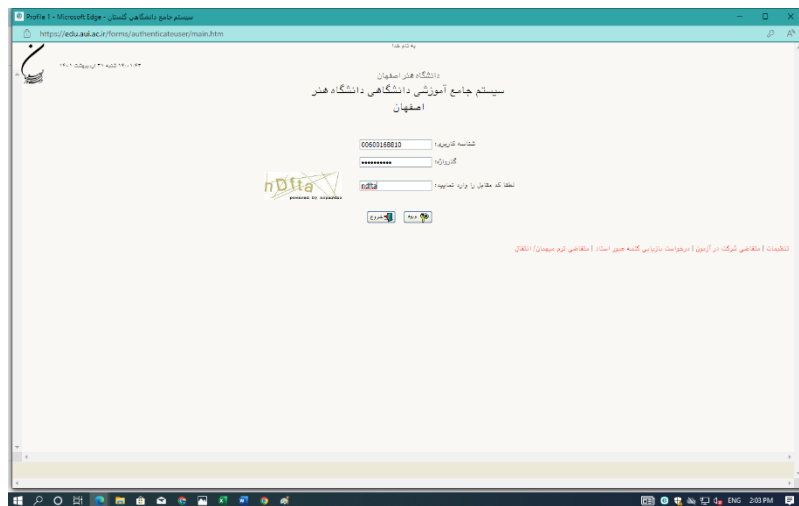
Profile 1 - Microsoft Edge - سیستم جامع دانشگاهی گلستان

https://edu.aui.ac.ir/forms/authenticateuser/main.htm

به نام خدا

۱۴۰۱/۰۱/۰۳ شنبه ۳۱ اردیبهشت ۱۴۰۱

دانشگاه هنر اصفهان
سیستم جامع آموزشی دانشگاهی دانشگاه هنر اصفهان

شناسه کاربری: 00603168810
گذرواژه: ••••••••••
لطفا کد مقابل را وارد نمایید: ndfta

nDfta
powered by sepantaa

ورود
خروج

تنظیمات | متقاضی شرکت در آزمون | درخواست بازیابی کلمه عبور اساتید | متقاضی ترم میهمان/ انتقال

ENG 2:03 PM